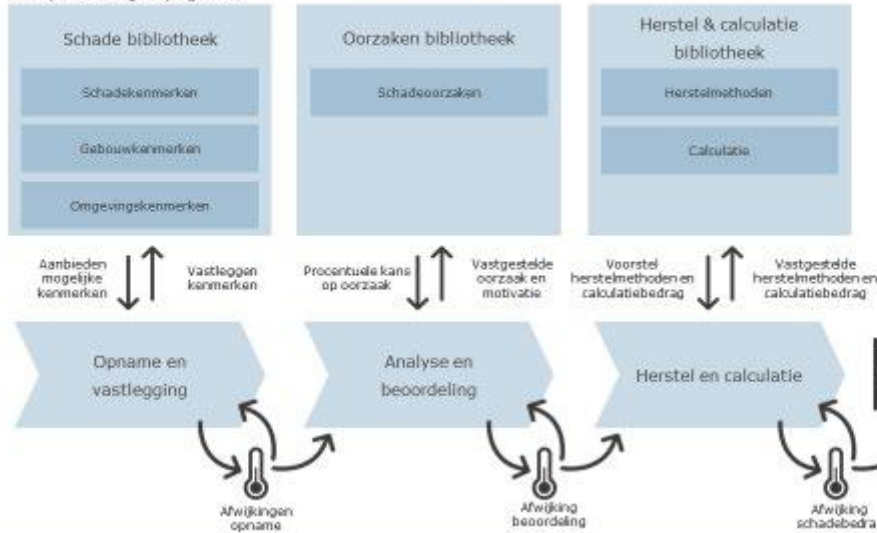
Schade bibliotheek

Schadekenmerken

Gebouwkenmerken

Omgevingskenmerken

Oorzaken bibliotheek

Schadeoorzaken

Herstel & calculatie bibliotheek

Herstelmethoden

Calculatie

Aanbieden mogelijke kenmerken

Vastleggen kenmerken

Procentuele kans op oorzaak

Vastgestelde oorzaak en motivatie

Voorstel herstelmethoden en calculatiebedrag

Vastgestelde herstelmethoden en calculatiebedrag

Opname en vastlegging

Analyse en beoordeling

Herstel en calculatie

Afwijkingen opname

Afwijking beoordeling

Afwijking schadebedra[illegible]